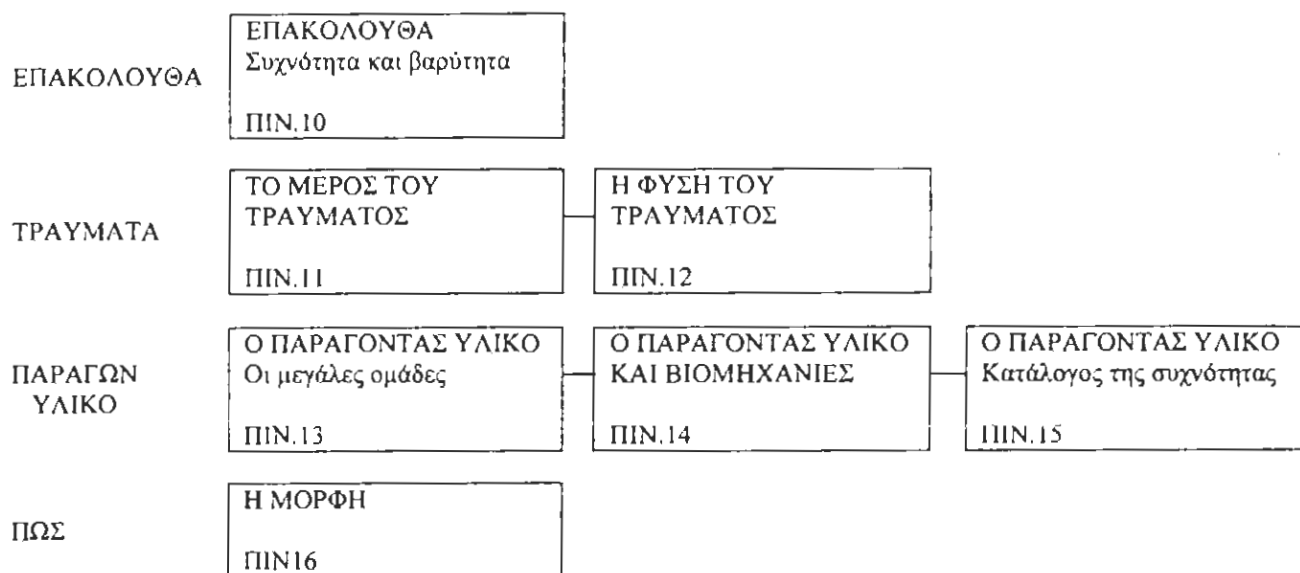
ΕΠΑΚΟΛΟΥΘΑ

ΕΠΑΚΟΛΟΥΘΑ
Συχνότητα και βαρύτητα
ΠΙΝ.10

ΤΡΑΥΜΑΤΑ

ΤΟ ΜΕΡΟΣ ΤΟΥ ΤΡΑΥΜΑΤΟΣ
ΠΙΝ.11

Η ΦΥΣΗ ΤΟΥ ΤΡΑΥΜΑΤΟΣ
ΠΙΝ.12

ΠΑΡΑΓΩΝ ΥΛΙΚΟ

Ο ΠΑΡΑΓΟΝΤΑΣ ΥΛΙΚΟ
Οι μεγάλες ομάδες
ΠΙΝ.13

Ο ΠΑΡΑΓΟΝΤΑΣ ΥΛΙΚΟ ΚΑΙ ΒΙΟΜΗΧΑΝΙΕΣ
ΠΙΝ.14

Ο ΠΑΡΑΓΟΝΤΑΣ ΥΛΙΚΟ
Κατάλογος της συχνότητας
ΠΙΝ.15

ΠΩΣ

Η ΜΟΡΦΗ
ΠΙΝ16